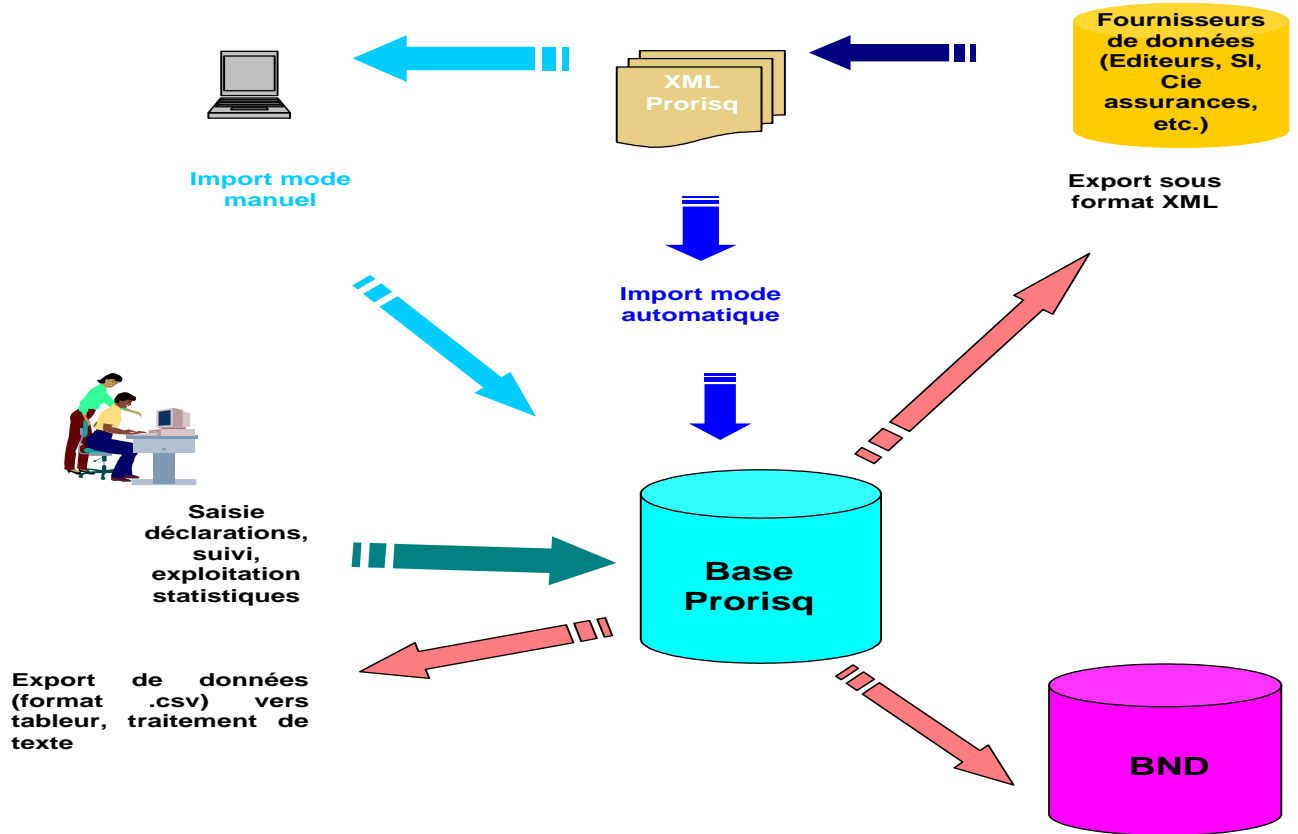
XML Prorisq

Fournisseurs de données (Editeurs, SI, Cie assurances, etc.)

Import mode manuel

Export sous format XML

Import mode automatique

Saisie déclarations, suivi, exploitation statistiques

Base Prorisq

Export de données (format .csv) vers tableur, traitement de texte

BND